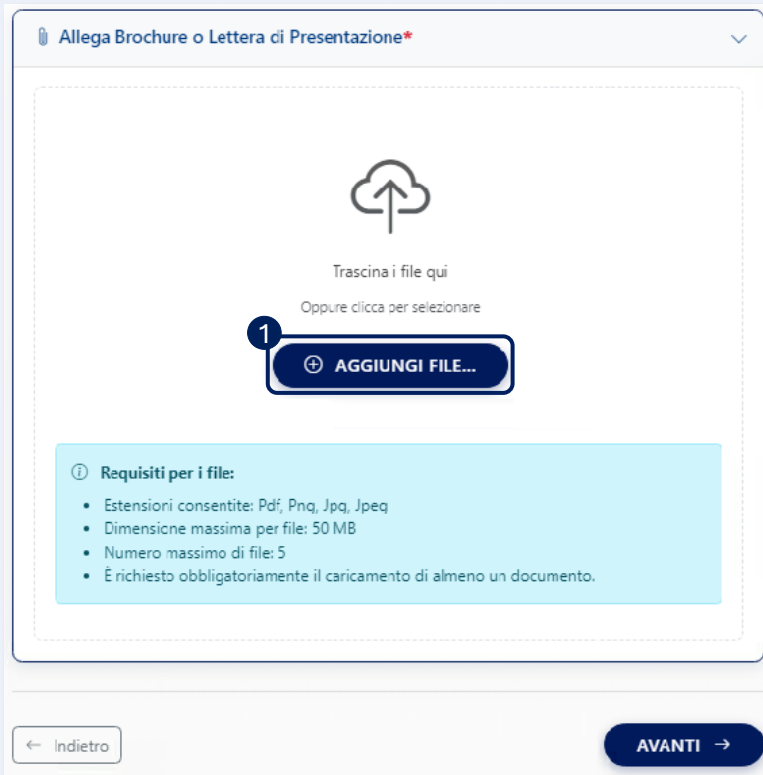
Allega Brochure o Lettera di Presentazione*

Trascina i file qui

Oppure clicca per selezionare

1

AGGIUNGI FILE...

Requisiti per i file:

- Estensioni consentite: Pdf, Pnq, Jpq, Jpeq
- Dimensione massima per file: 50 MB
- Numero massimo di file: 5
- È richiesto obbligatoriamente il caricamento di almeno un documento.

Indietro

AVANTI